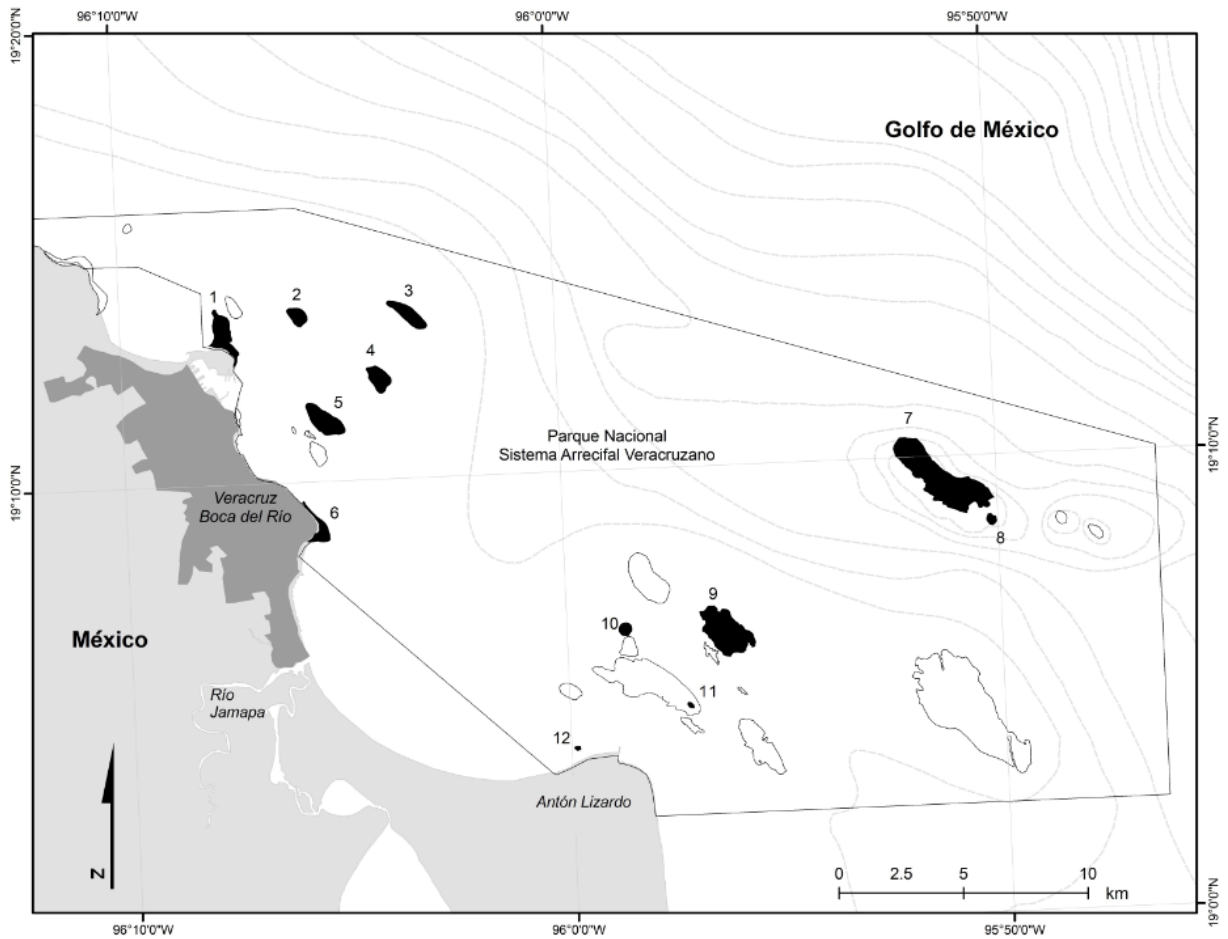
96°10'0"W
96°0'0"W
95°50'0"W
19°20'0"N
Golfo de México
1
2
3
4
5
Parque Nacional
Sistema Arrecifal Veracruzano
7
19°10'0"N
19°10'0"N
Veracruz
Boca del Río
6
8
9
10
México
Río
Jamapa
11
12
Antón Lizardo
N
0
2.5
5
10
km
19°0'0"N
96°10'0"W
96°0'0"W
95°50'0"W